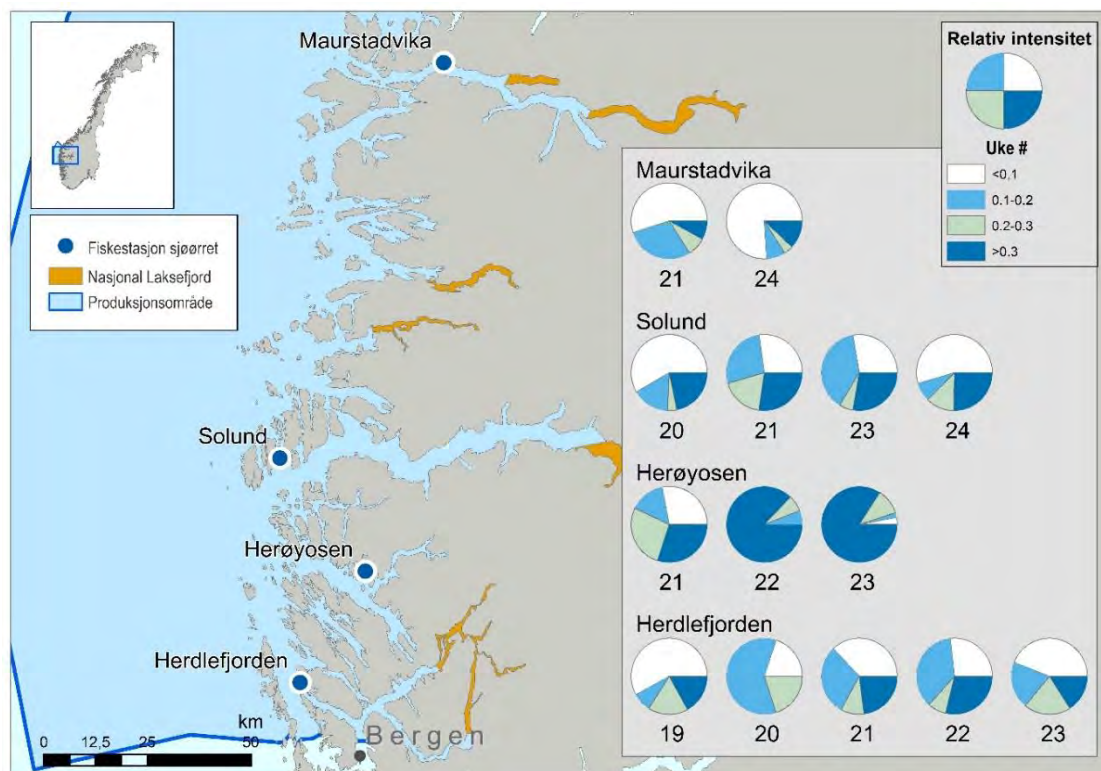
Maurstadvika

Fiskestasjon sjøørret
Nasjonal Laksefjord
Produksjonsområde

Solund

Herøyosen

Herdlefjorden

km
0 12,5 25 50

Bergen

Relativ intensitet

Uke #
<0.1
0.1-0.2
0.2-0.3
>0.3

Maurstadvika
21 24

Solund
20 21 23 24

Herøyosen
21 22 23

Herdlefjorden
19 20 21 22 23